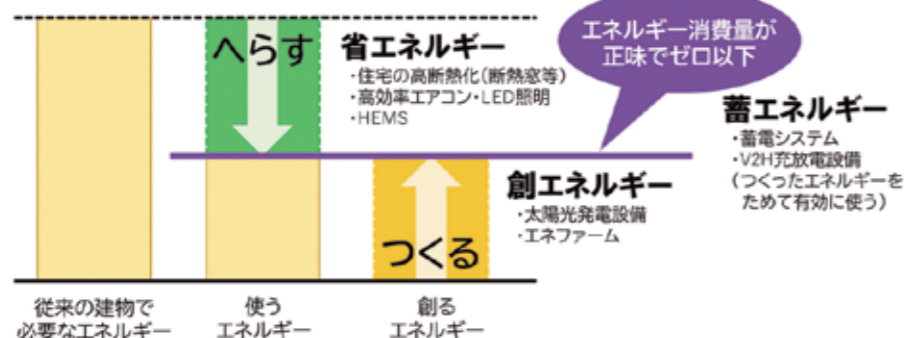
エネルギー消費量が
正味でゼロ以下

へらす

省エネルギー
・住宅の高断熱化(断熱窓等)
・高効率エアコン・LED照明
・HEMS

蓄エネルギー
・蓄電システム
・V2H充放電設備
(つくったエネルギーを
ためて有効に使う)

創エネルギー
・太陽光発電設備
・エネファーム

つくる

従来の建物で
必要なエネルギー

使う
エネルギー

創る
エネルギー